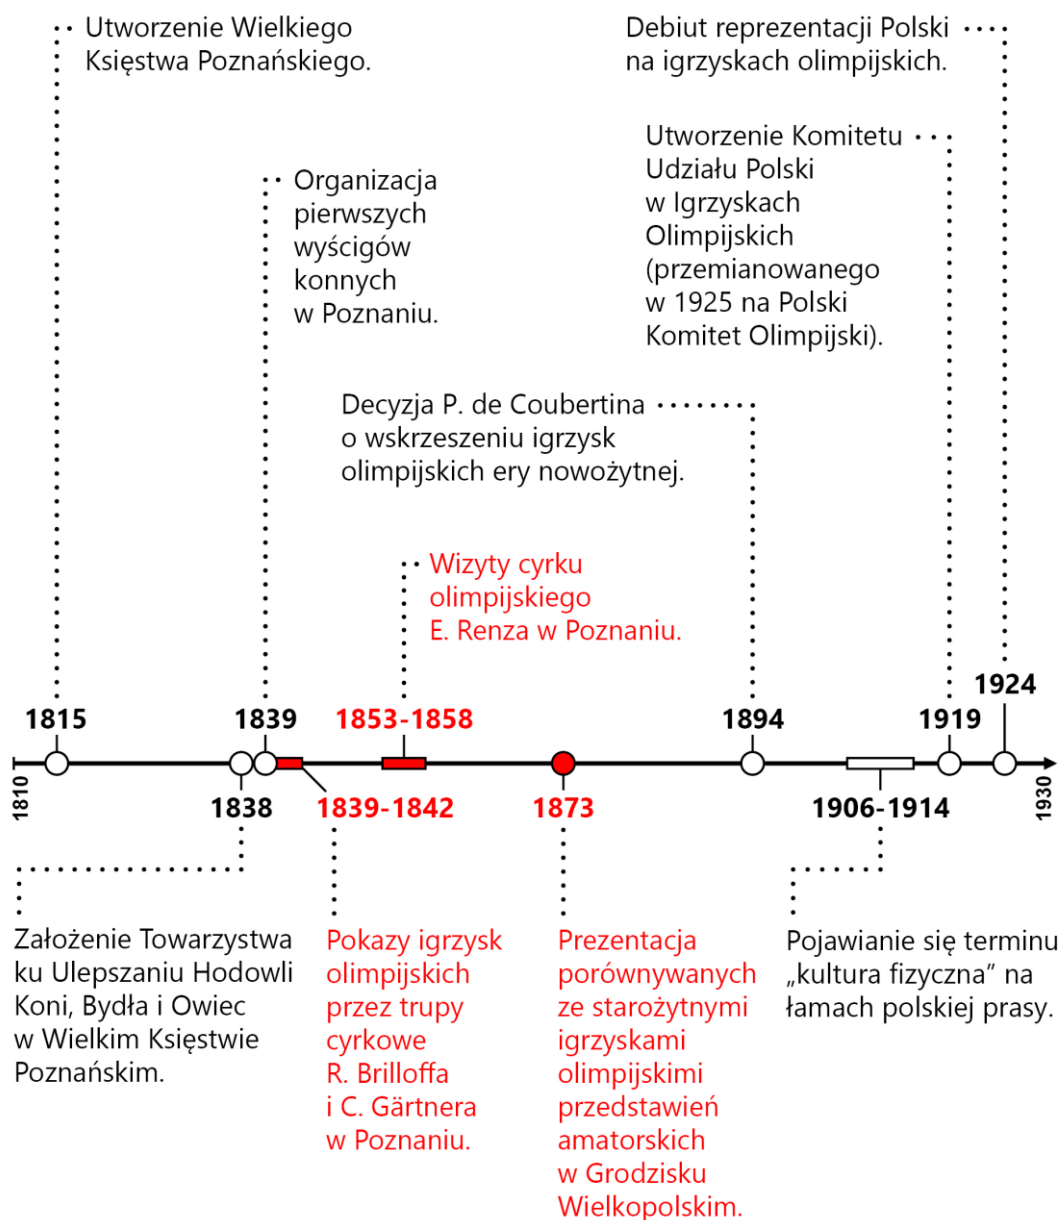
Utworzenie Wielkiego Księstwa Poznańskiego.

Organizacja pierwszych wyścigów konnych w Poznaniu.

Debiut reprezentacji Polski na igrzyskach olimpijskich.

Utworzenie Komitetu Udziału Polski w Igrzyskach Olimpijskich (przemianowanego w 1925 na Polski Komitet Olimpijski).

Decyzja P. de Coubertina o wskrzeszeniu igrzysk olimpijskich ery nowożytnej.

Wizyty cyrku olimpijskiego E. Renza w Poznaniu.

1815
1839
1853-1858
1894
1919
1924
1810
1838
1839-1842
1873
1906-1914
1930

Założenie Towarzystwa ku Ulepszaniu Hodowli Koni, Bydła i Owiec w Wielkim Księstwie Poznańskim.

Pokazy igrzysk olimpijskich przez trupy cyrkowe R. Brilloffa i C. Gärtnera w Poznaniu.

Prezentacja porównywanych ze starożytnymi igrzyskami olimpijskimi przedstawień amatorskich w Grodzisku Wielkopolskim.

Pojawianie się terminu „kultura fizyczna" na łamach polskiej prasy.